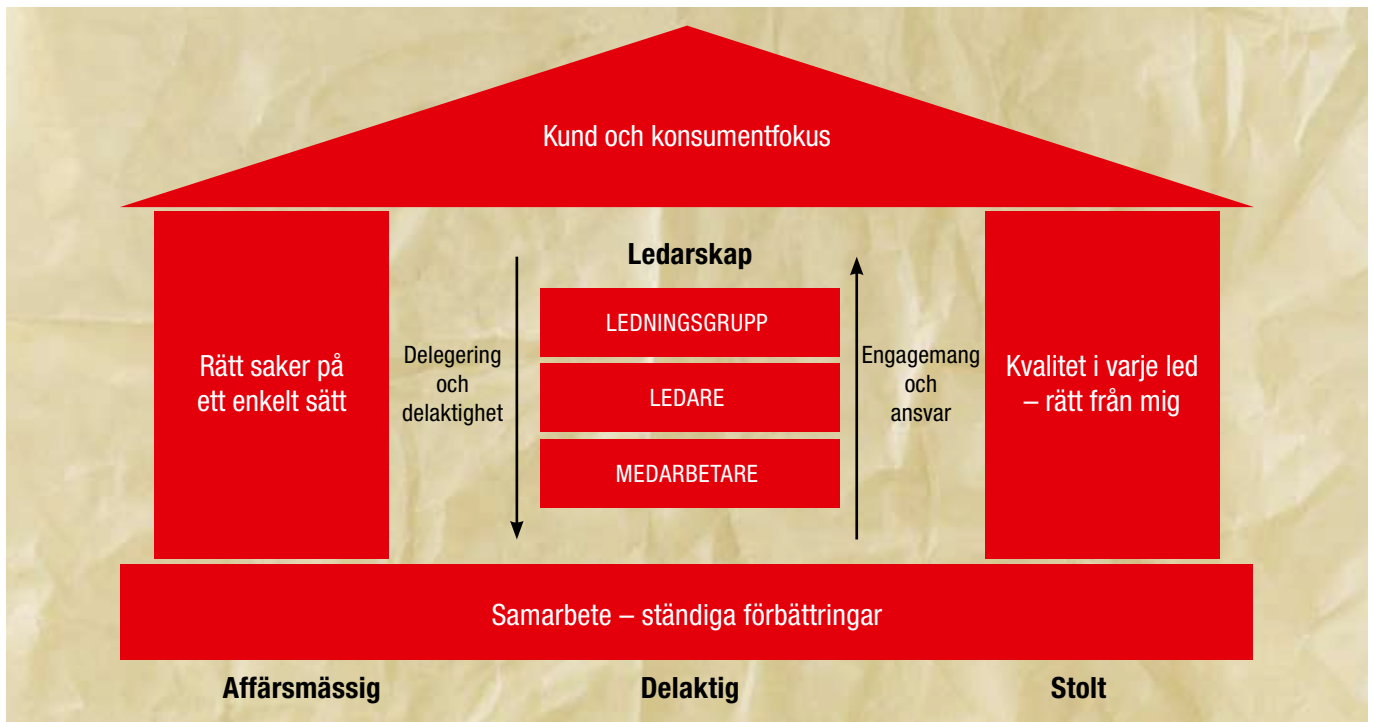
Kund och konsumentfokus

Rätt saker på ett enkelt sätt

Ledarskap

Delegering och delaktighet

LEDNINGSGRUPP

LEDARE

MEDARBETARE

Engagemang och ansvar

Kvalitet i varje led – rätt från mig

Samarbete – ständiga förbättringar

Affärsmässig

Delaktig

Stolt